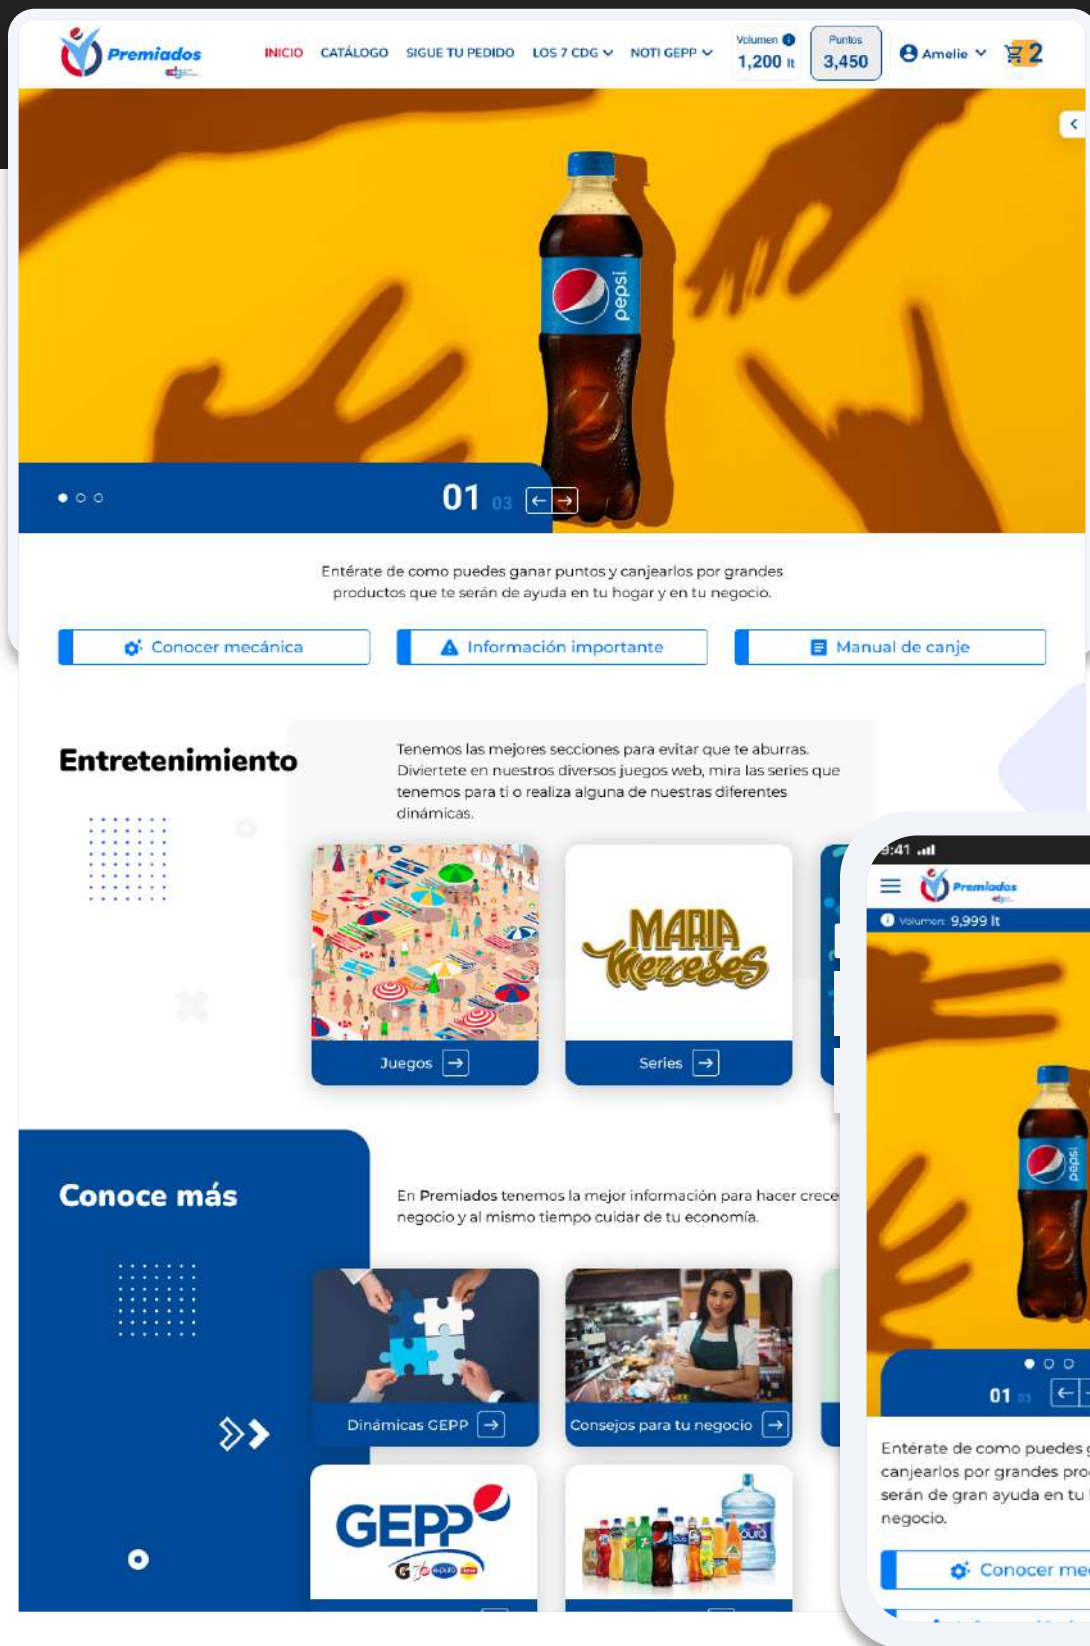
Premiados

INICIO CATÁLOGO SIGUE TU PEDIDO LOS 7 CDG NOTI GEPP Volumen 1,200 lt Puntos 3,450 Amelie 2

pepsi

01 03

Entérate de como puedes ganar puntos y canjearlos por grandes productos que te serán de ayuda en tu hogar y en tu negocio.

Conocer mecánica
Información importante
Manual de canje

Entretenimiento

Tenemos las mejores secciones para evitar que te aburras. Diviertete en nuestros diversos juegos web, mira las series que tenemos para ti o realiza alguna de nuestras diferentes dinámicas.

Juegos

MARIA Mercedes

Series

Conoce más

En Premiados tenemos la mejor información para hacer crece negocio y al mismo tiempo cuidar de tu economía.

Dinámicas GEPP

Consejos para tu negocio

GEPP

9:41

Premiados

Volumen 9,999 lt

pepsi

01 03

Entérate de como puedes g canjearlos por grandes pro serán de gran ayuda en tu negocio.

Conocer me